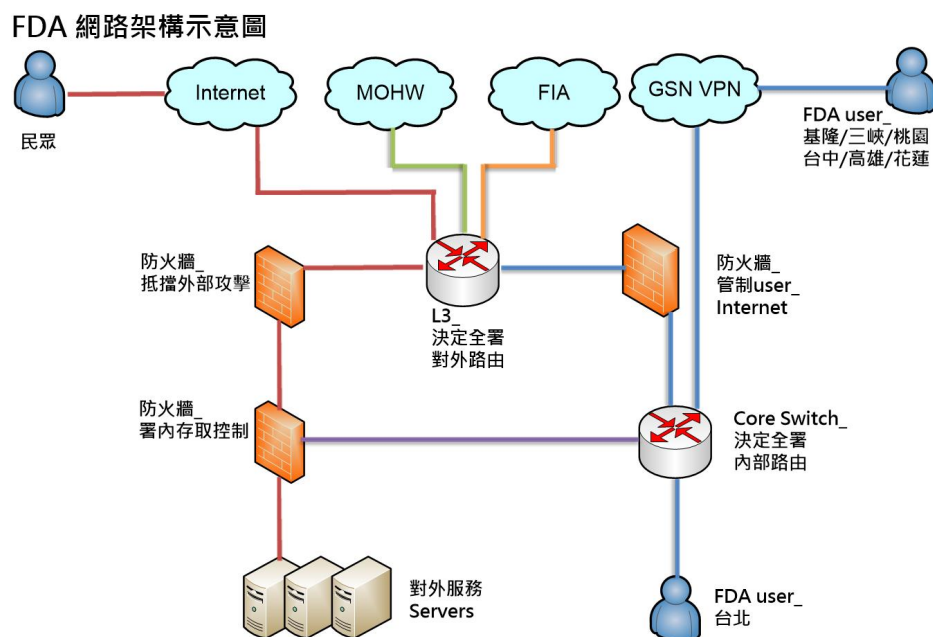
FDA 網路架構示意圖

民眾

Internet

MOHW

FIA

GSN VPN

FDA user_
基隆/三峽/桃園
台中/高雄/花蓮

防火牆_
抵擋外部攻擊

L3_
決定全署
對外路由

防火牆_
管制user_
Internet

防火牆_
署內存取控制

Core Switch_
決定全署
內部路由

對外服務
Servers

FDA user_
台北